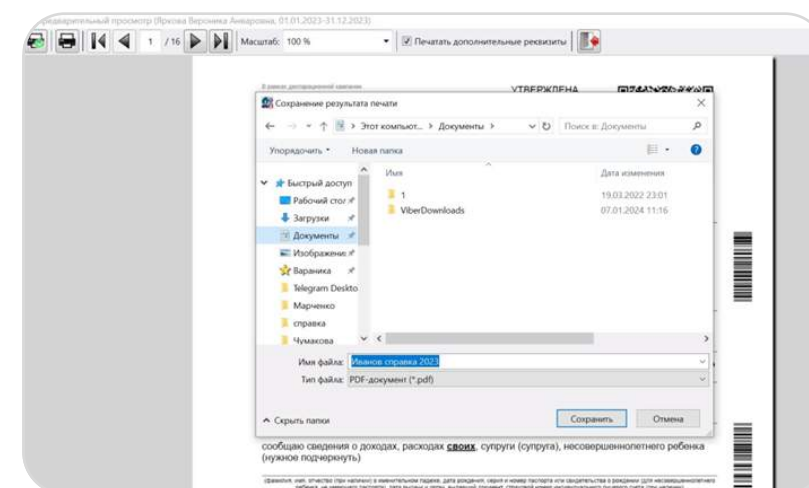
редварительный просмотр (Яркова Вероника Анваровна, 01.01.2023-31.12.2023)

1 / 16 Масштаб: 100 % Печатать дополнительные реквизиты

УТВЕРЖДЕНА

Сохранение результата печати

Этот компьют... > Документы > Поиск в: Документы

Упорядочить ▾ Новая папка

Быстрый доступ
Рабочий стол
Загрузки
Документы
Изображения
Вараника
Telegram Deskto
Марченко
справка
Чумакова

| Имя | Дата изменения |
|---|---|
| 1 | 19.03.2022 23:01 |
| ViberDownloads | 07.01.2024 11:16 |

Имя файла: Иванов справка 2023

Тип файла: PDF-документ (*.pdf)

Скрыть папки

Сохранить Отмена

сообщаю сведения о доходах, расходах своих, супруги (супруга), несовершеннолетнего ребенка (нужное подчеркнуть)

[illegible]